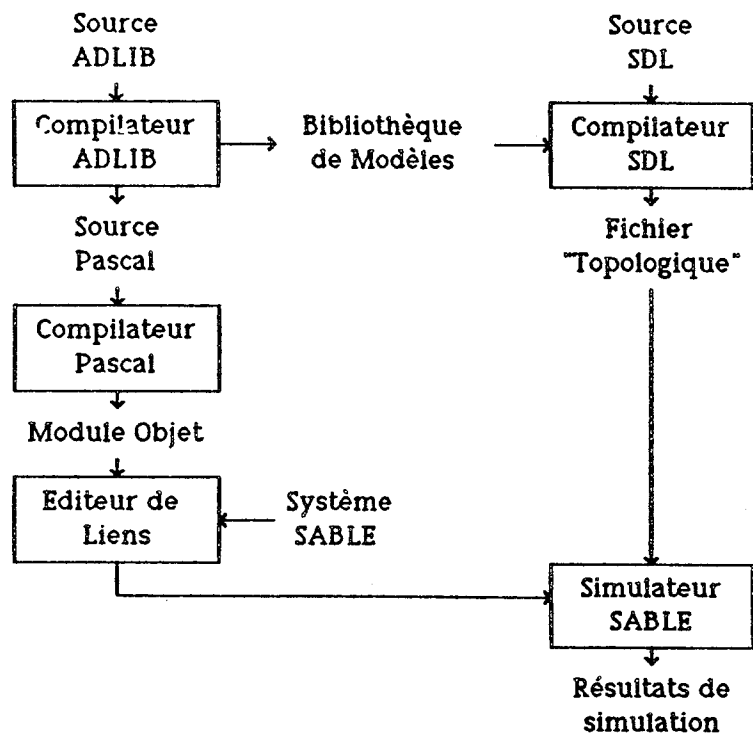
Source ADLIB

Compilateur ADLIB

Bibliothèque de Modèles

Source SDL

Compilateur SDL

Source Pascal

Fichier "Topologique"

Compilateur Pascal

Module Objet

Editeur de Liens

Système SABLE

Simulateur SABLE

Résultats de simulation